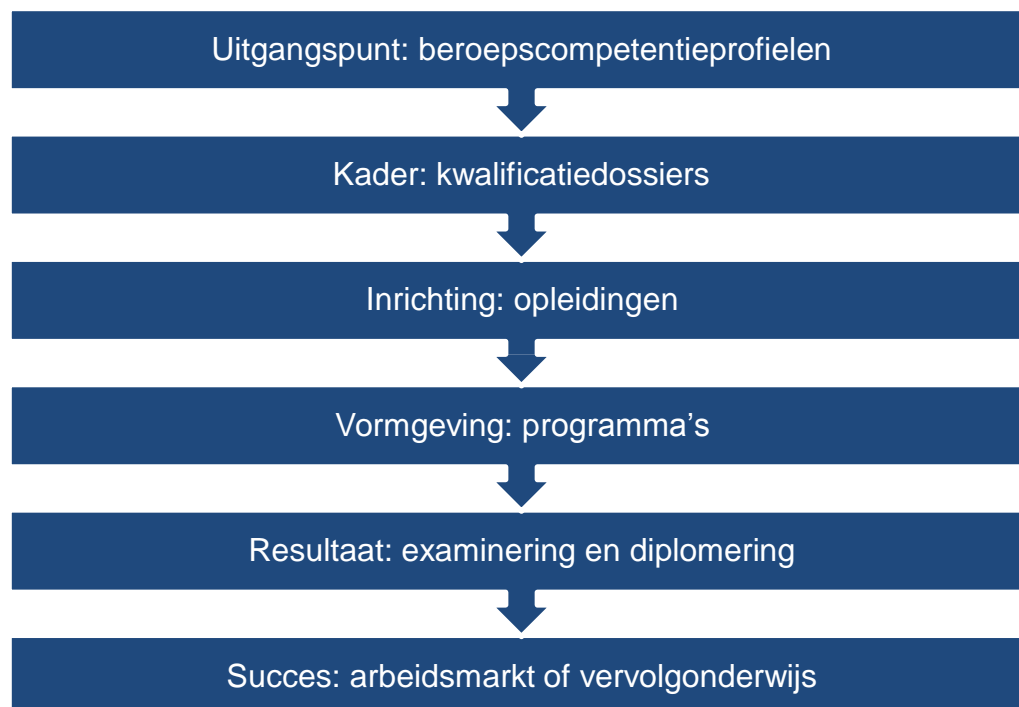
Uitgangspunt: beroepscompetentieprofielen

Kader: kwalificatiedossiers

Inrichting: opleidingen

Vormgeving: programma's

Resultaat: examinering en diplomering

Succes: arbeidsmarkt of vervolgonderwijs